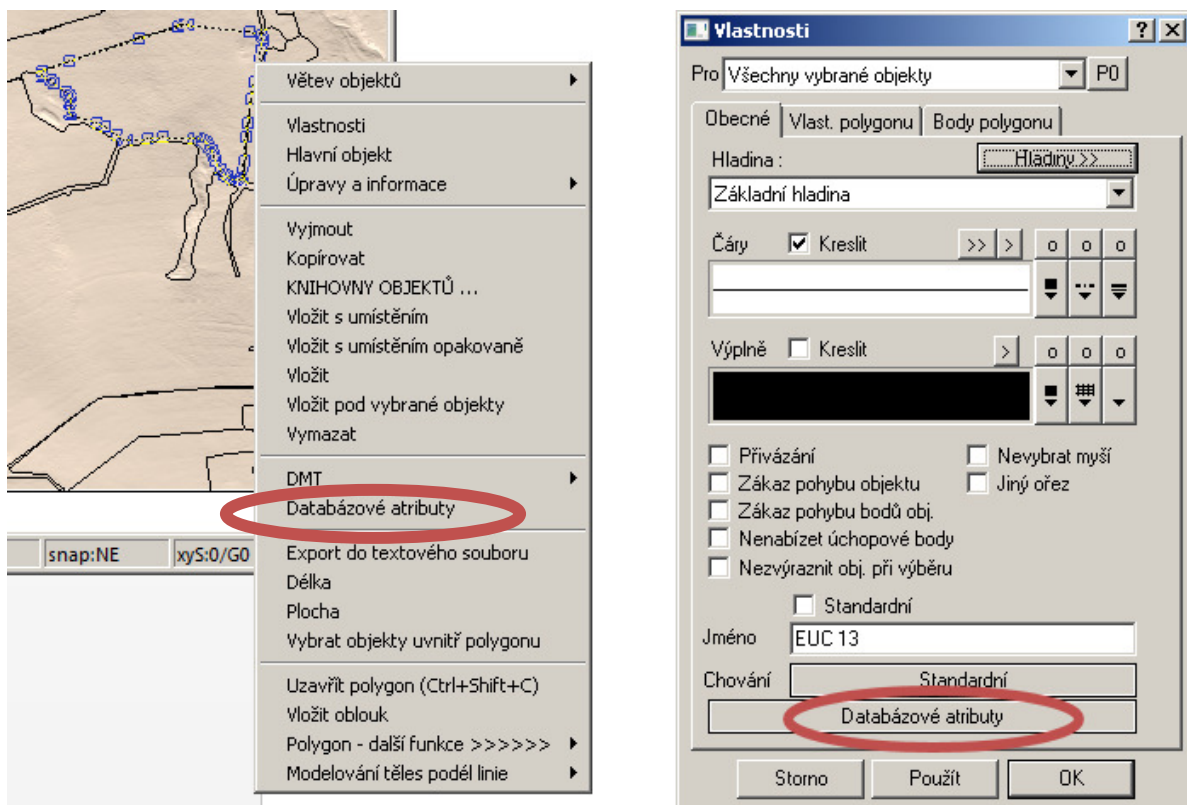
Větev objektů
Vlastnosti
Hlavní objekt
Úpravy a informace
Vyjmout
Kopírovat
KNIHOVNY OBJEKTŮ ...
Vložit s umístěním
Vložit s umístěním opakovaně
Vložit
Vložit pod vybrané objekty
Vymazat
DMT
Databázové atributy
Export do textového souboru
Délka
Plocha
Vybrat objekty uvnitř polygonu
Uzavřít polygon (Ctrl+Shift+C)
Vložit oblouk
Polygon - další funkce >>>>>>
Modelování těles podél linie

snap:NE
xyS:0/G0

Vlastnosti
?
X
Pro Všechny vybrané objekty
P0
Obecné
Vlast. polygonu
Body polygonu
Hladina :
Hladiny >>
Základní hladina
Čáry
Kreslit
>>
>
o
o
o
Výplně
Kreslit
>
o
o
o
Přivázání
Zákaz pohybu objektu
Zákaz pohybu bodů obj.
Nenabízet úchopové body
Nezvýraznit obj. při výběru
Nevybrat myší
Jiný ořez
Standardní
Jméno
EUC 13
Chování
Standardní
Databázové atributy
Storno
Použít
OK